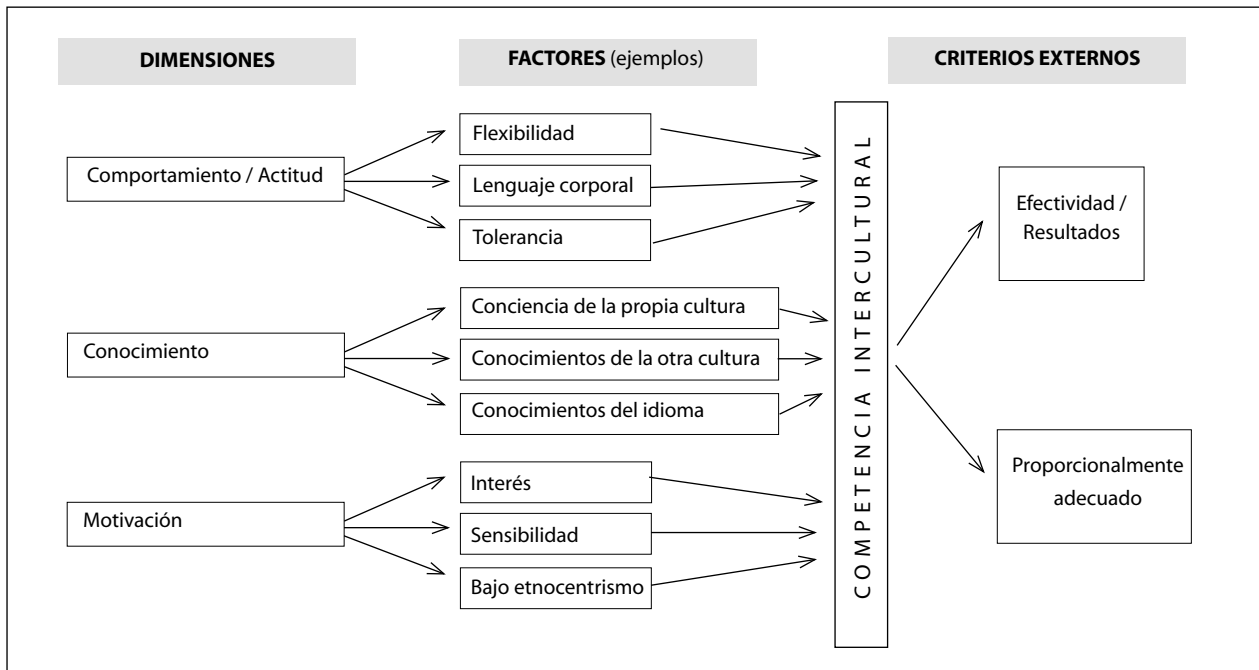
DIMENSIONES

FACTORES (ejemplos)

CRITERIOS EXTERNOS

Comportamiento / Actitud

Flexibilidad

Lenguaje corporal

Tolerancia

Conocimiento

Conciencia de la propia cultura

Conocimientos de la otra cultura

Conocimientos del idioma

Motivación

Interés

Sensibilidad

Bajo etnocentrismo

COMPETENCIA INTERCULTURAL

Efectividad / Resultados

Proporcionalmente adecuado